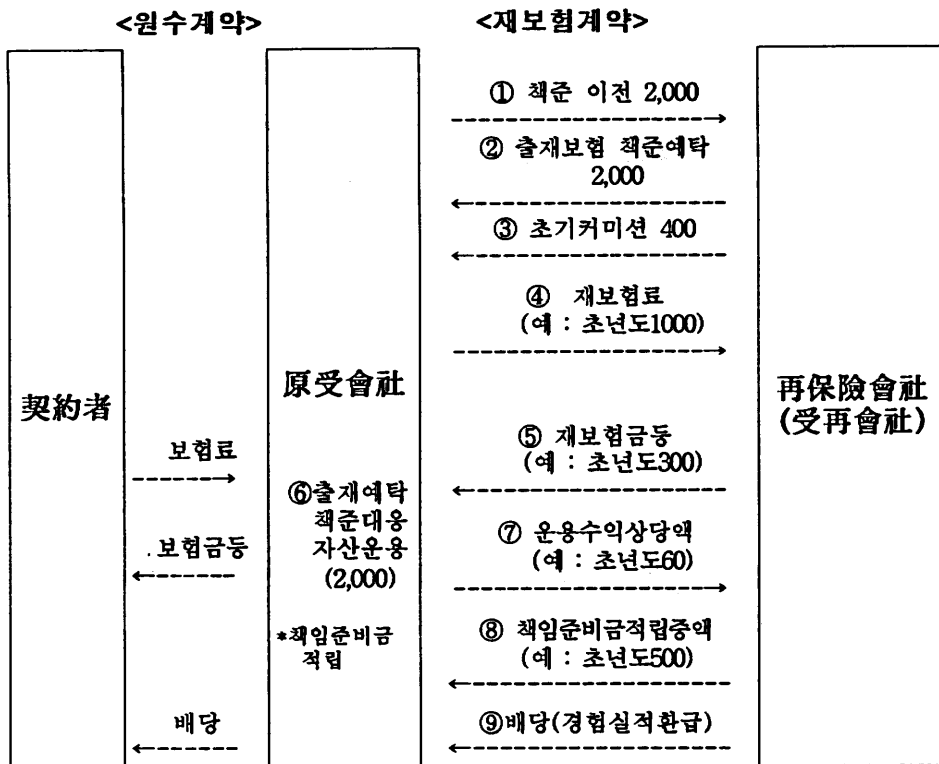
<원수계약>

<재보험계약>

契約者

보험료

. 보험금등

배당

原受會社

⑥출재예탁 책준대응 자산운용 (2,000)

*책임준비금 적립

① 책준 이전 2,000

② 출재보험 책준예탁 2,000

③ 초기커미션 400

④ 재보험료 (예 : 초년도1000)

⑤ 재보험금등 (예 : 초년도300)

⑦ 운용수익상당액 (예 : 초년도60)

⑧ 책임준비금적립증액 (예 : 초년도500)

⑨배당(경험실적환급)

再保險會社 (受再會社)